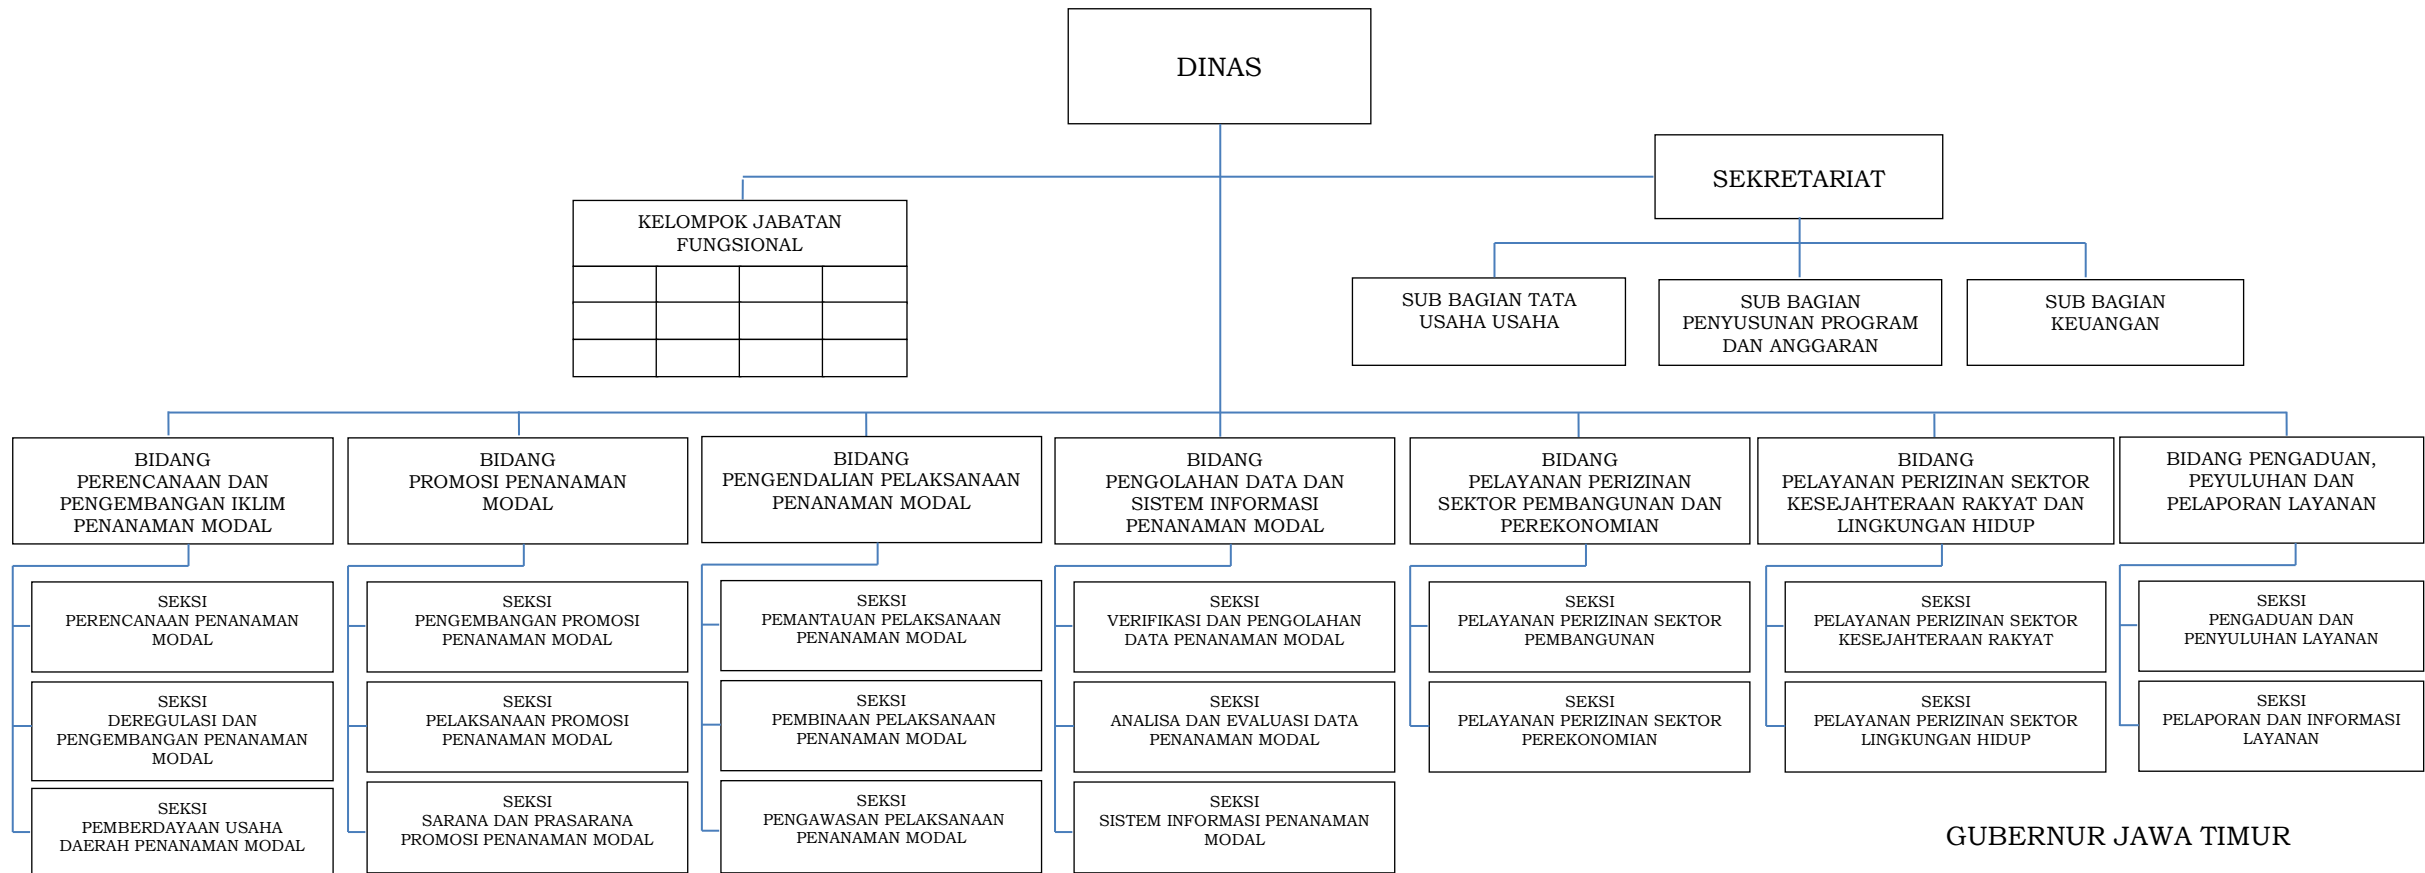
DINAS

KELOMPOK JABATAN FUNGSIONAL

SEKRETARIAT

SUB BAGIAN TATA USAHA USAHA

SUB BAGIAN PENYUSUNAN PROGRAM DAN ANGGARAN

SUB BAGIAN KEUANGAN

BIDANG PERENCANAAN DAN PENGEMBANGAN IKLIM PENANAMAN MODAL

SEKSI PERENCANAAN PENANAMAN MODAL

SEKSI DEREGULASI DAN PENGEMBANGAN PENANAMAN MODAL

SEKSI PEMBERDAYAAN USAHA DAERAH PENANAMAN MODAL

BIDANG PROMOSI PENANAMAN MODAL

SEKSI PENGEMBANGAN PROMOSI PENANAMAN MODAL

SEKSI PELAKSANAAN PROMOSI PENANAMAN MODAL

SEKSI SARANA DAN PRASARANA PROMOSI PENANAMAN MODAL

BIDANG PENGENDALIAN PELAKSANAAN PENANAMAN MODAL

SEKSI PEMANTAUAN PELAKSANAAN PENANAMAN MODAL

SEKSI PEMBINAAN PELAKSANAAN PENANAMAN MODAL

SEKSI PENGAWASAN PELAKSANAAN PENANAMAN MODAL

BIDANG PENGOLAHAN DATA DAN SISTEM INFORMASI PENANAMAN MODAL

SEKSI VERIFIKASI DAN PENGOLAHAN DATA PENANAMAN MODAL

SEKSI ANALISA DAN EVALUASI DATA PENANAMAN MODAL

SEKSI SISTEM INFORMASI PENANAMAN MODAL

BIDANG PELAYANAN PERIZINAN SEKTOR PEMBANGUNAN DAN PEREKONOMIAN

SEKSI PELAYANAN PERIZINAN SEKTOR PEMBANGUNAN

SEKSI PELAYANAN PERIZINAN SEKTOR PEREKONOMIAN

BIDANG PELAYANAN PERIZINAN SEKTOR KESEJAHTERAAN RAKYAT DAN LINGKUNGAN HIDUP

SEKSI PELAYANAN PERIZINAN SEKTOR KESEJAHTERAAN RAKYAT

SEKSI PELAYANAN PERIZINAN SEKTOR LINGKUNGAN HIDUP

BIDANG PENGADUAN, PEYULUHAN DAN PELAPORAN LAYANAN

SEKSI PENGADUAN DAN PENYULUHAN LAYANAN

SEKSI PELAPORAN DAN INFORMASI LAYANAN

GUBERNUR JAWA TIMUR